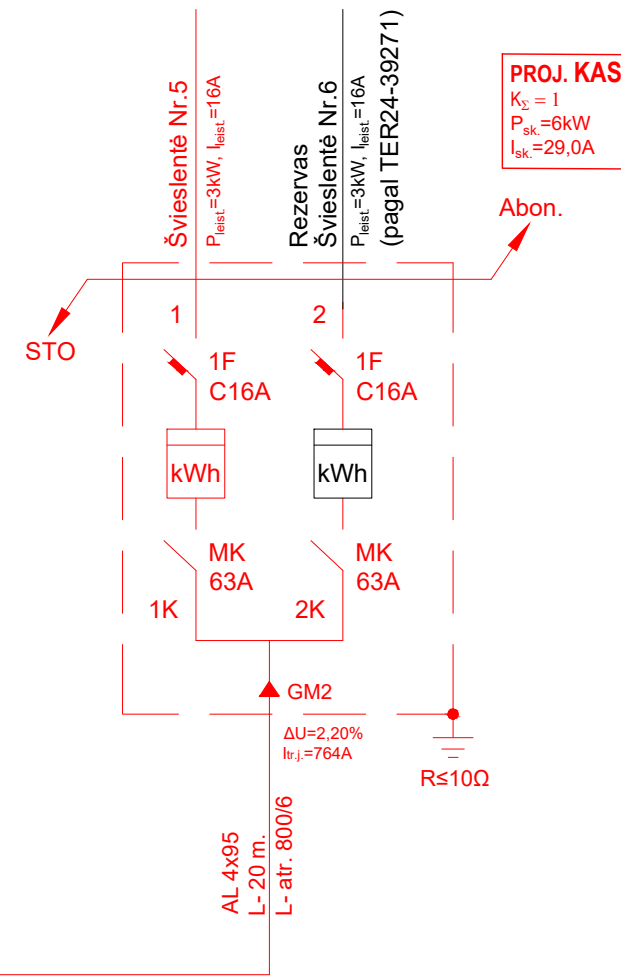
Švieslentė Nr.5
$P_{leist.}$=3kW, $I_{leist.}$=16A

Rezervas
Švieslentė Nr.6
$P_{leist.}$=3kW, $I_{leist.}$=16A
(pagal TER24-39271)

PROJ. KAS
$K_{\Sigma} = 1$
$P_{sk.}$=6kW
$I_{sk.}$=29,0A

Abon.

STO

1

2

1F
C16A

1F
C16A

kWh

kWh

MK
63A

MK
63A

1K

2K

GM2

ΔU=2,20%
$I_{tr.j.}$=764A

R≤10Ω

AL 4x95
L- 20 m.
L- atr. 800/6